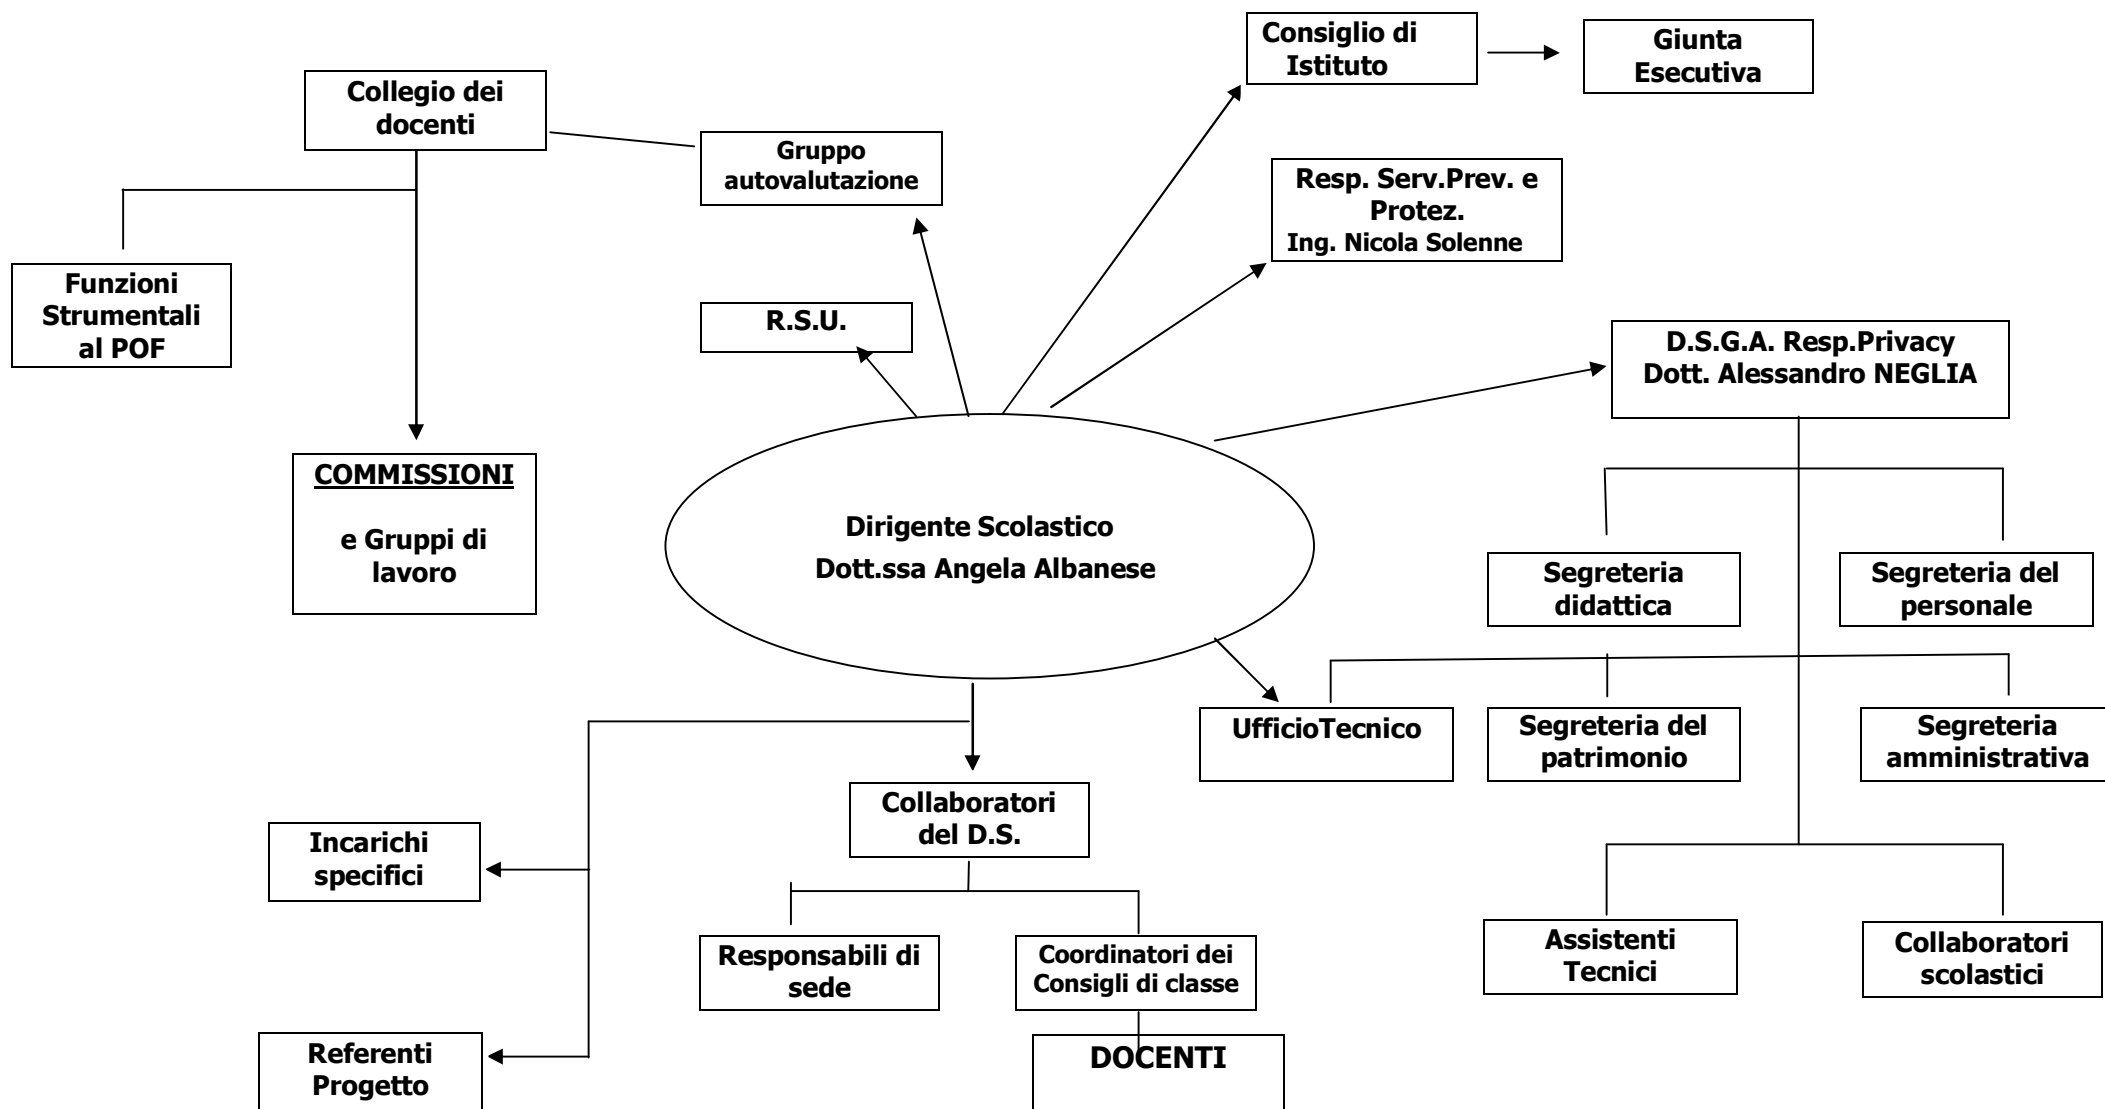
Consiglio di Istituto

Giunta Esecutiva

Collegio dei docenti

Gruppo autovalutazione

Resp. Serv.Prev. e Protez.
Ing. Nicola Solenne

Funzioni Strumentali al POF

R.S.U.

D.S.G.A. Resp.Privacy
Dott. Alessandro NEGLIA

COMMISSIONI

e Gruppi di lavoro

Dirigente Scolastico
Dott.ssa Angela Albanese

Segreteria didattica

Segreteria del personale

UfficioTecnico

Segreteria del patrimonio

Segreteria amministrativa

Collaboratori del D.S.

Incarichi specifici

Responsabili di sede

Coordinatori dei Consigli di classe

Assistenti Tecnici

Collaboratori scolastici

Referenti Progetto

DOCENTI